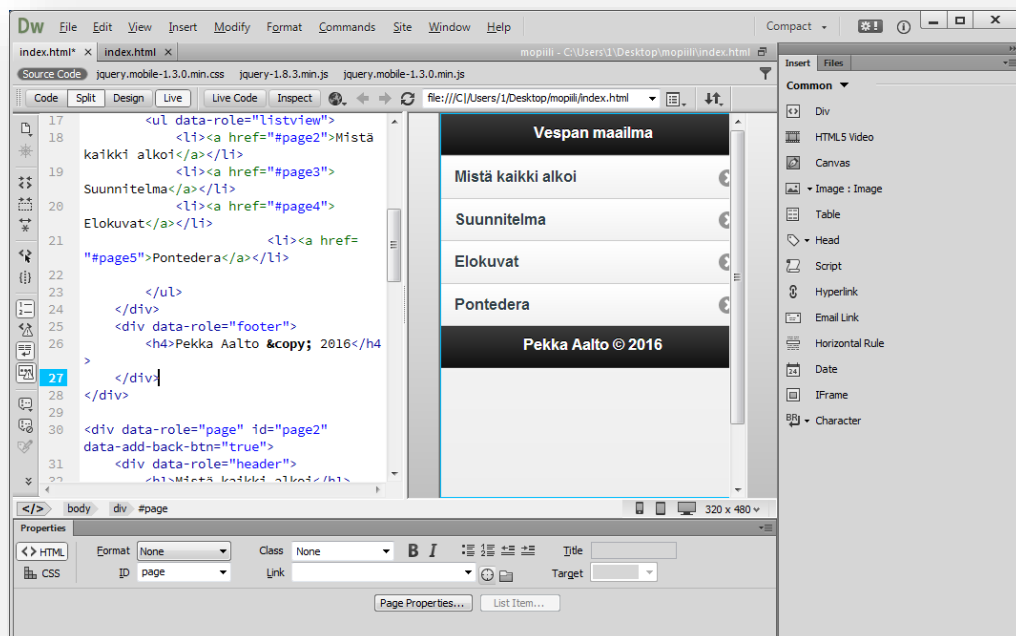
Dw File Edit View Insert Modify Format Commands Site Window Help

Compact ▾

index.html* × index.html ×

mopiili - C:\Users\1\Desktop\mopiili\index.html

Source Code jquery.mobile-1.3.0.min.css jquery-1.8.3.min.js jquery.mobile-1.3.0.min.js

Code Split Design Live Live Code Inspect file:///C|/Users/1/Desktop/mopiili/index.html

17 <ul data-role="listview">
18 <li><a href="#page2">Mistä kaikki alkoi</a></li>
19 <li><a href="#page3">Suunnitelma</a></li>
20 <li><a href="#page4">Elokuvat</a></li>
21 <li><a href="#page5">Pontedera</a></li>
22
23 </ul>
24 </div>
25 <div data-role="footer">
26 <h4>Pekka Aalto &copy; 2016</h4>
27 </div>
28 </div>
29
30 <div data-role="page" id="page2" data-add-back-btn="true">
31 <div data-role="header">
32 <h1>Mistä kaikki alkoi</h1>

Vespan maailma
Mistä kaikki alkoi
Suunnitelma
Elokuvat
Pontedera
Pekka Aalto © 2016

</> body div #page

320 x 480 ▾

Properties

<> HTML Format None Class None B I Title
CSS ID page Link Target

Page Properties... List Item...

Insert Files

Common ▾
Div
HTML5 Video
Canvas
▾ Image : Image
Table
▾ Head
Script
Hyperlink
Email Link
Horizontal Rule
Date
IFrame
▾ Character